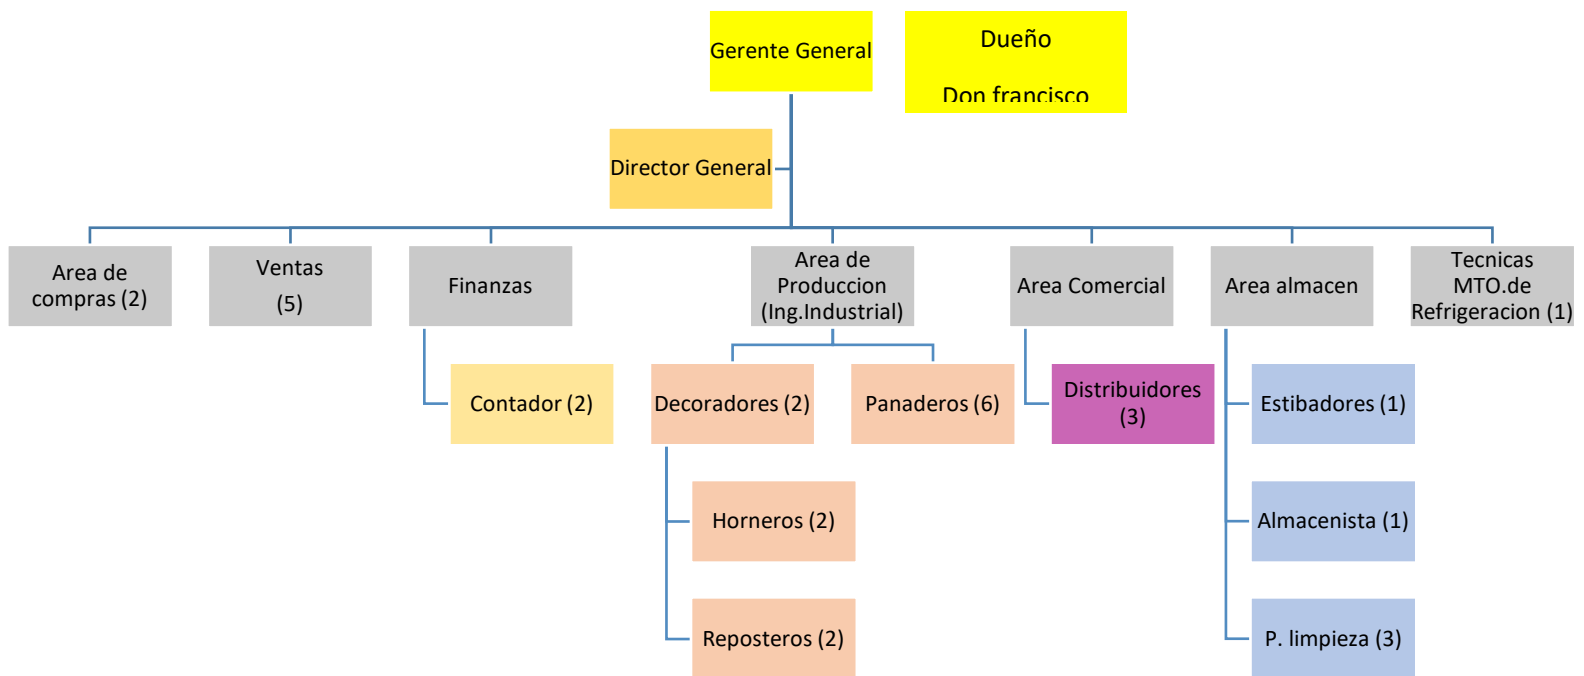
Gerente General

Dueño

Don francisco

Director General

Area de compras (2)

Ventas

(5)

Finanzas

Area de Produccion (Ing.Industrial)

Area Comercial

Area almacen

Tecnicas MTO.de Refrigeracion (1)

Contador (2)

Decoradores (2)

Panaderos (6)

Distribuidores (3)

Estibadores (1)

Horneros (2)

Almacenista (1)

Reposteros (2)

P. limpieza (3)